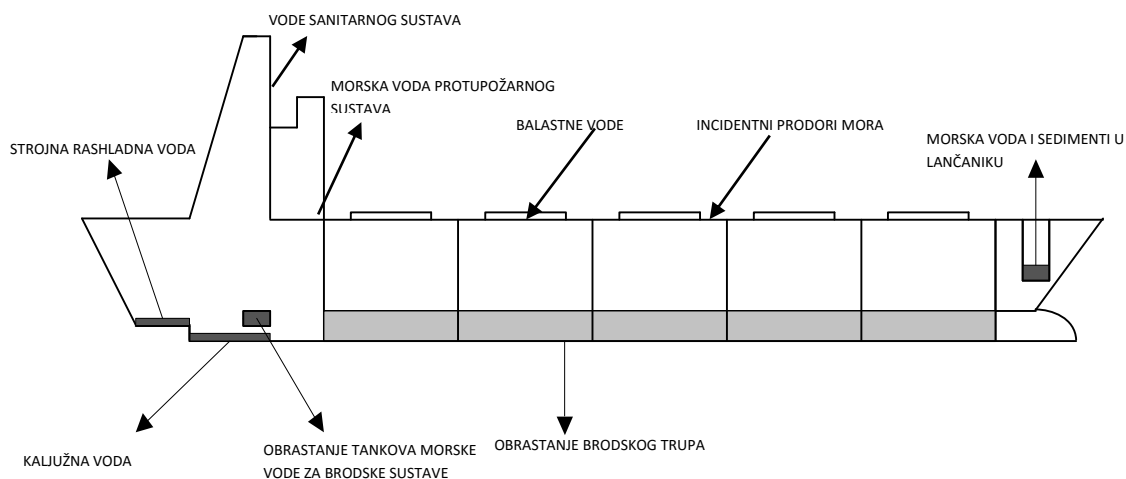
VODE SANITARNOG SUSTAVA

MORSKA VODA PROTUPOŽARNOG SUSTAVA

STROJNA RASHLADNA VODA

BALASTNE VODE

INCIDENTNI PRODORI MORA

MORSKA VODA I SEDIMENTI U LANČANIKU

KALJUŽNA VODA

OBRASTANJE TANKOVA MORSKE VODE ZA BRODSKE SUSTAVE

OBRASTANJE BRODSKOG TRUPA